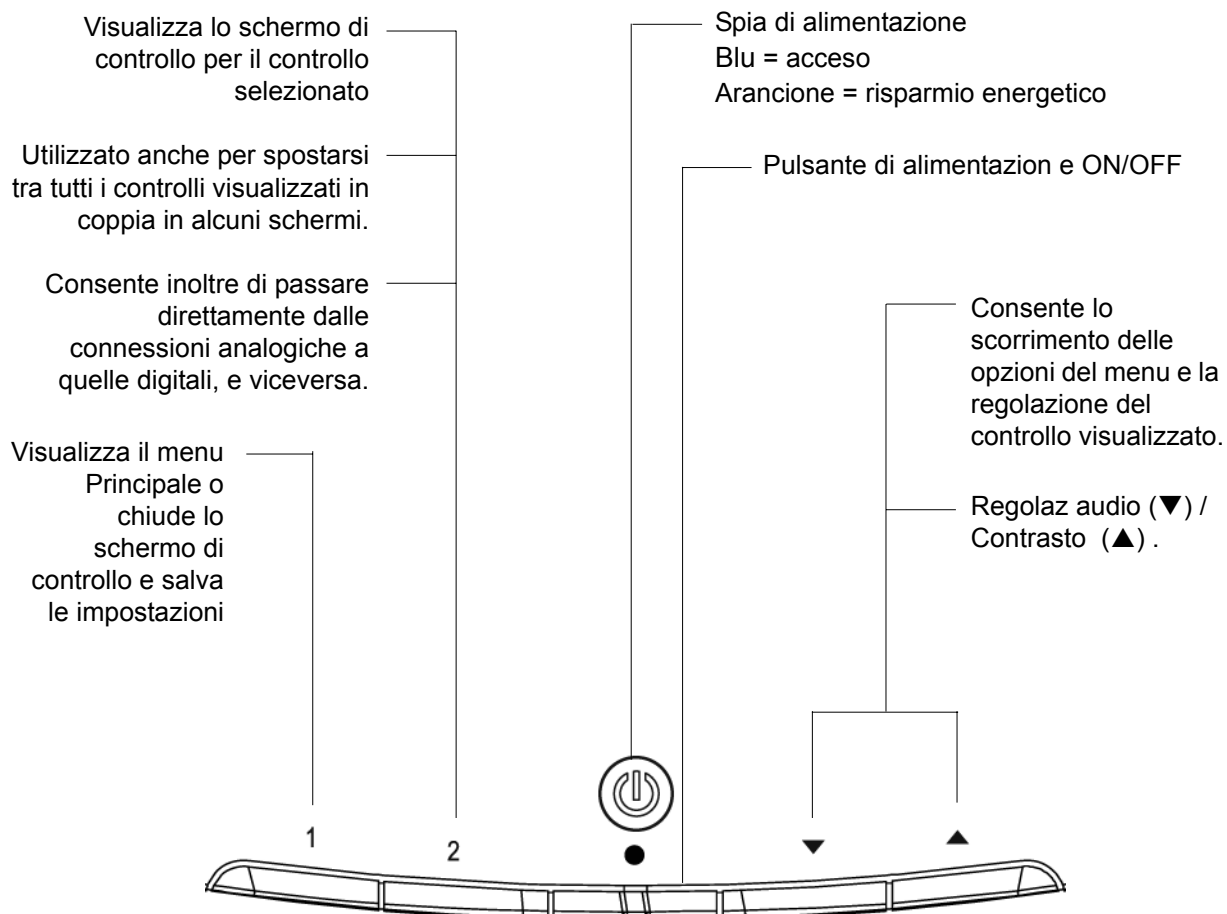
Visualizza lo schermo di controllo per il controllo selezionato

Utilizzato anche per spostarsi tra tutti i controlli visualizzati in coppia in alcuni schermi.

Consente inoltre di passare direttamente dalle connessioni analogiche a quelle digitali, e viceversa.

Visualizza il menu Principale o chiude lo schermo di controllo e salva le impostazioni

Spia di alimentazione
Blu = acceso
Arancione = risparmio energetico

Pulsante di alimentazion e ON/OFF

Consente lo scorrimento delle opzioni del menu e la regolazione del controllo visualizzato.

Regolaz audio (▼) / Contrasto (▲) .

1

2

▼

▲